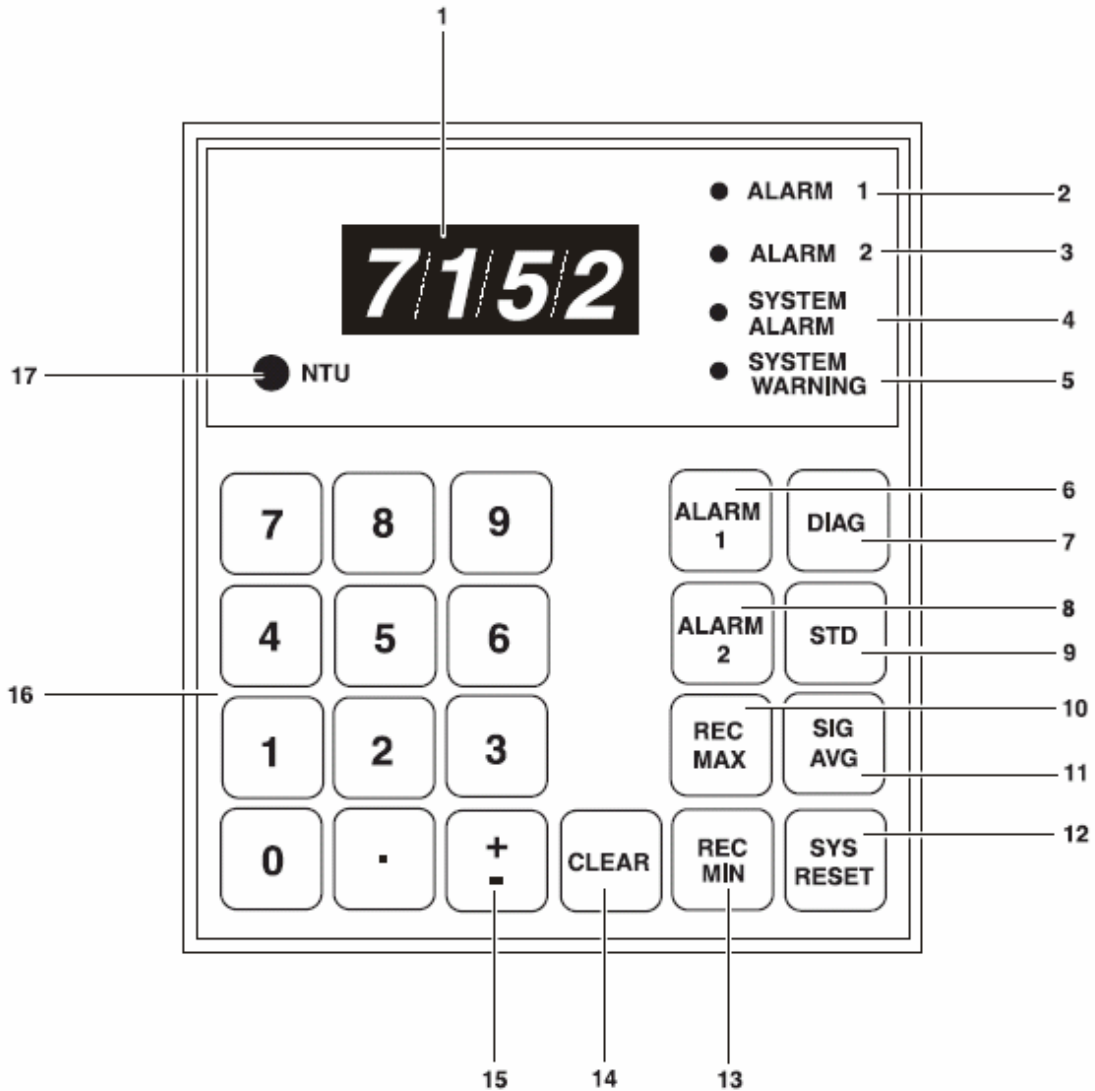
1

7152

ALARM 1 — 2

ALARM 2 — 3

SYSTEM ALARM — 4

SYSTEM WARNING — 5

17 — NTU

7 8 9

4 5 6

1 2 3

0 . $\pm$

16

ALARM 1 — 6

DIAG — 7

ALARM 2 — 8

STD — 9

REC MAX — 10

SIG AVG — 11

SYS RESET — 12

CLEAR

REC MIN

15 14 13